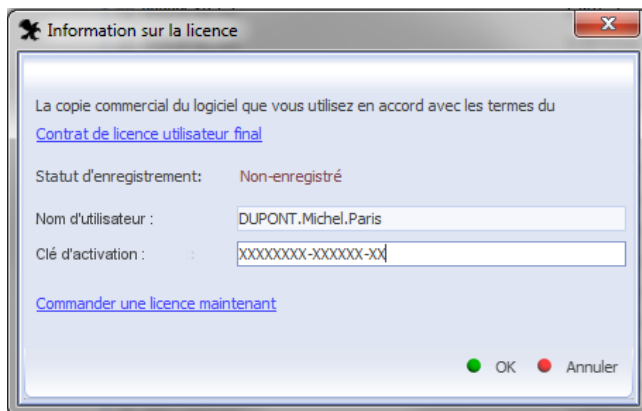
Information sur la licence

La copie commercial du logiciel que vous utilisez en accord avec les termes du

Contrat de licence utilisateur final

Statut d'enregistrement: Non-enregistré

Nom d'utilisateur : DUPONT.Michel.Paris

Clé d'activation : XXXXXXXX-XXXXXX-XX

Commander une licence maintenant

OK Annuler